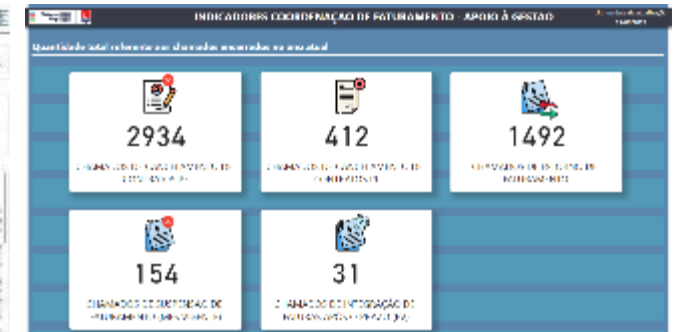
INDICADORES COORDENAÇÃO DE FATURAMENTO - APOIO À GESTÃO

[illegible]

Quantidade total referente aos chamados encerrados no ano atual

2934

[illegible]

412

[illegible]

1492

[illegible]

154

CHAMADOS DE SUSTENTAÇÃO DE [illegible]

31

CHAMADOS DE INTEGRAÇÃO DE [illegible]